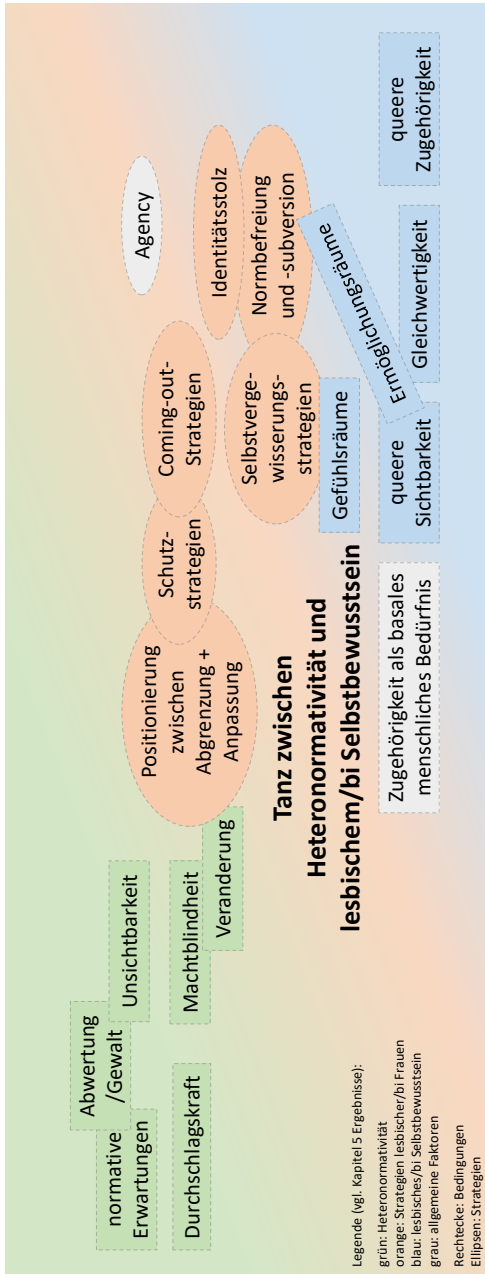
normative Erwartungen

Abwertung /Gewalt

Unsichtbarkeit

Durchschlagskraft

Machtblindheit

Veranderung

Positionierung zwischen Abgrenzung + Anpassung

Schutzstrategien

Coming-out-Strategien

Selbstvergewisserungsstrategien

Identitätsstolz

Normbefreiung und -subversion

Agency

Gefühlsräume

Ermöglichungsräume

queere Sichtbarkeit

Gleichwertigkeit

queere Zugehörigkeit

Zugehörigkeit als basales menschliches Bedürfnis

Tanz zwischen Heteronormativität und lesbischem/bi Selbstbewusstsein

Legende (vgl. Kapitel 5 Ergebnisse):
grün: Heteronormativität
orange: Strategien lesbischer/bi Frauen
blau: lesbisches/bi Selbstbewusstsein
grau: allgemeine Faktoren

Rechtecke: Bedingungen
Ellipsen: Strategien